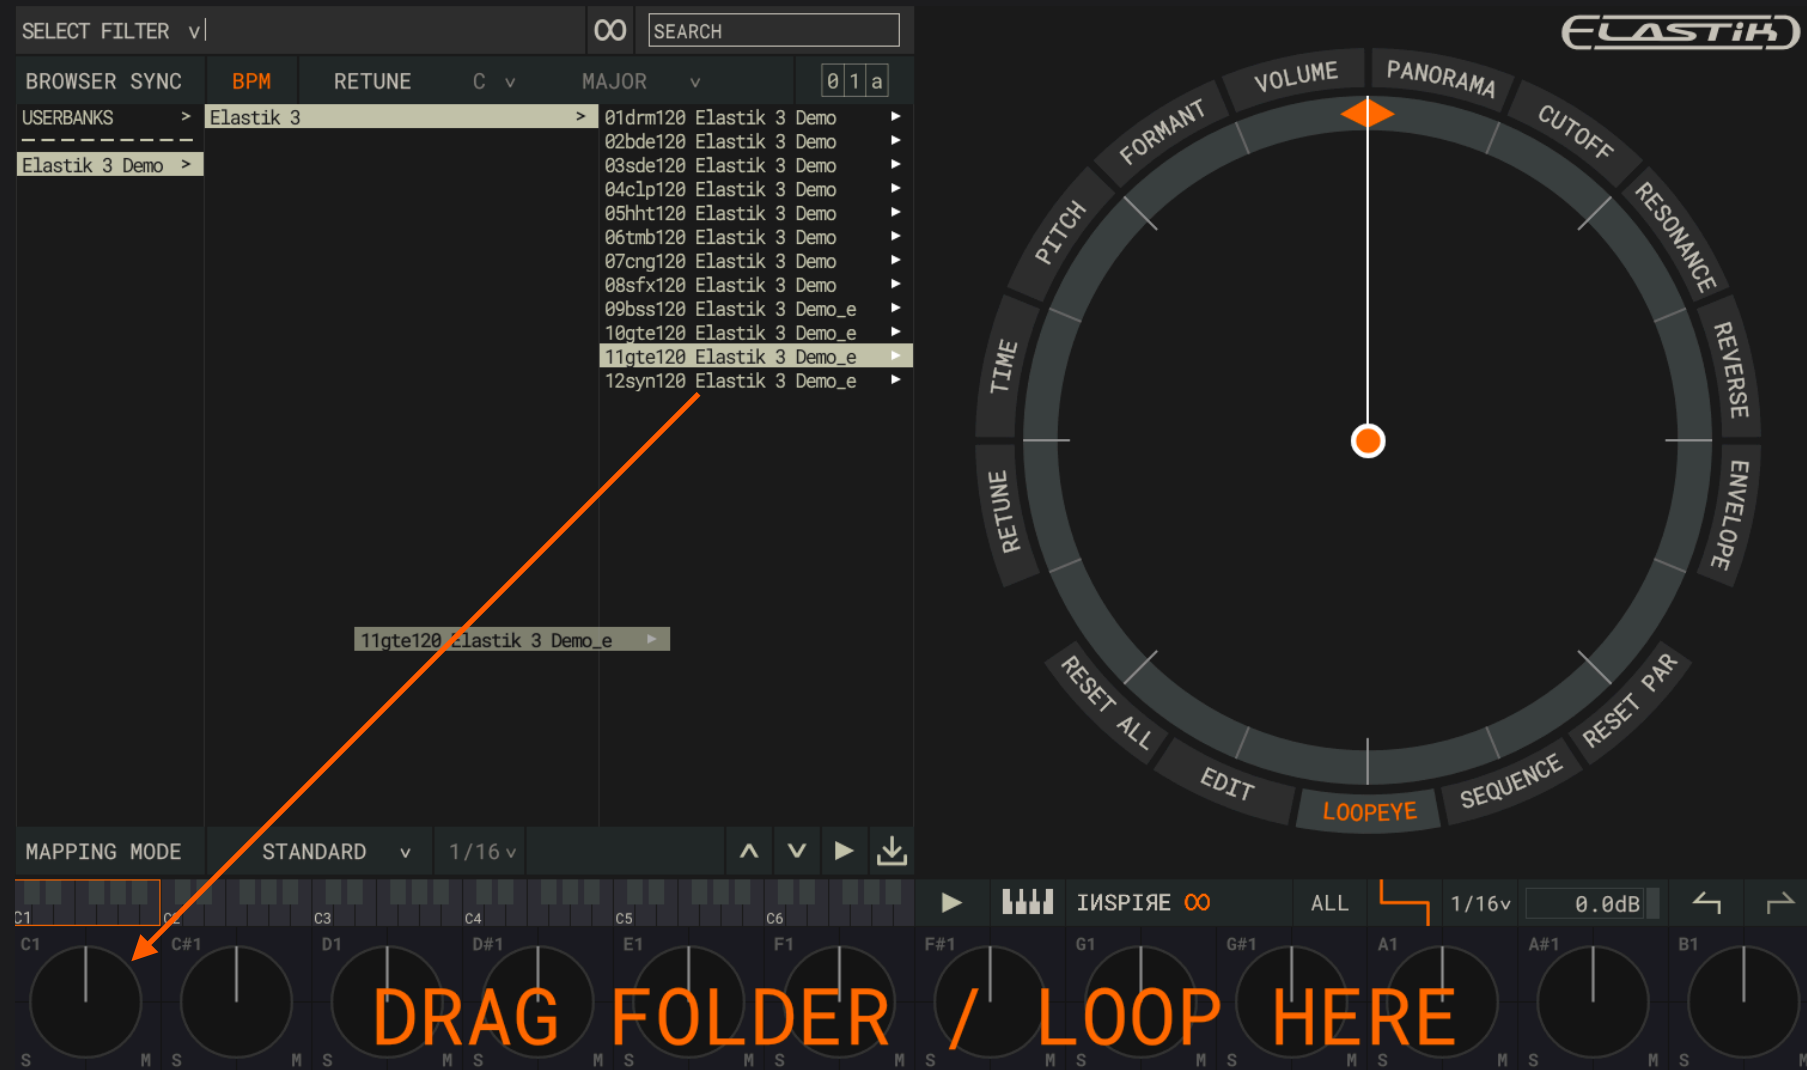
SELECT FILTER v | ∞ SEARCH

ELASTIK

BROWSER SYNC BPM RETUNE C v MAJOR v 0 1 a

USERBANKS >
Elastik 3 Demo >

Elastik 3 >

01drm120 Elastik 3 Demo
02bde120 Elastik 3 Demo
03sde120 Elastik 3 Demo
04clp120 Elastik 3 Demo
05hht120 Elastik 3 Demo
06tmb120 Elastik 3 Demo
07cng120 Elastik 3 Demo
08sfx120 Elastik 3 Demo
09bss120 Elastik 3 Demo_e
10gte120 Elastik 3 Demo_e
11gte120 Elastik 3 Demo_e
12syn120 Elastik 3 Demo_e

11gte120 Elastik 3 Demo_e

VOLUME PANORAMA CUTOFF RESONANCE REVERSE ENVELOPE RESET PAR SEQUENCE LOOPEYE EDIT RESET ALL RETUNE TIME PITCH FORMANT

MAPPING MODE STANDARD v 1/16 v

C1 C2 C3 C4 C5 C6

INSPIRE ∞ ALL 1/16v 0.0dB

C1 C#1 D1 D#1 E1 F1 F#1 G1 G#1 A1 A#1 B1

S M S M S M S M S M S M S M S M S M S M S M S M

DRAG FOLDER / LOOP HERE